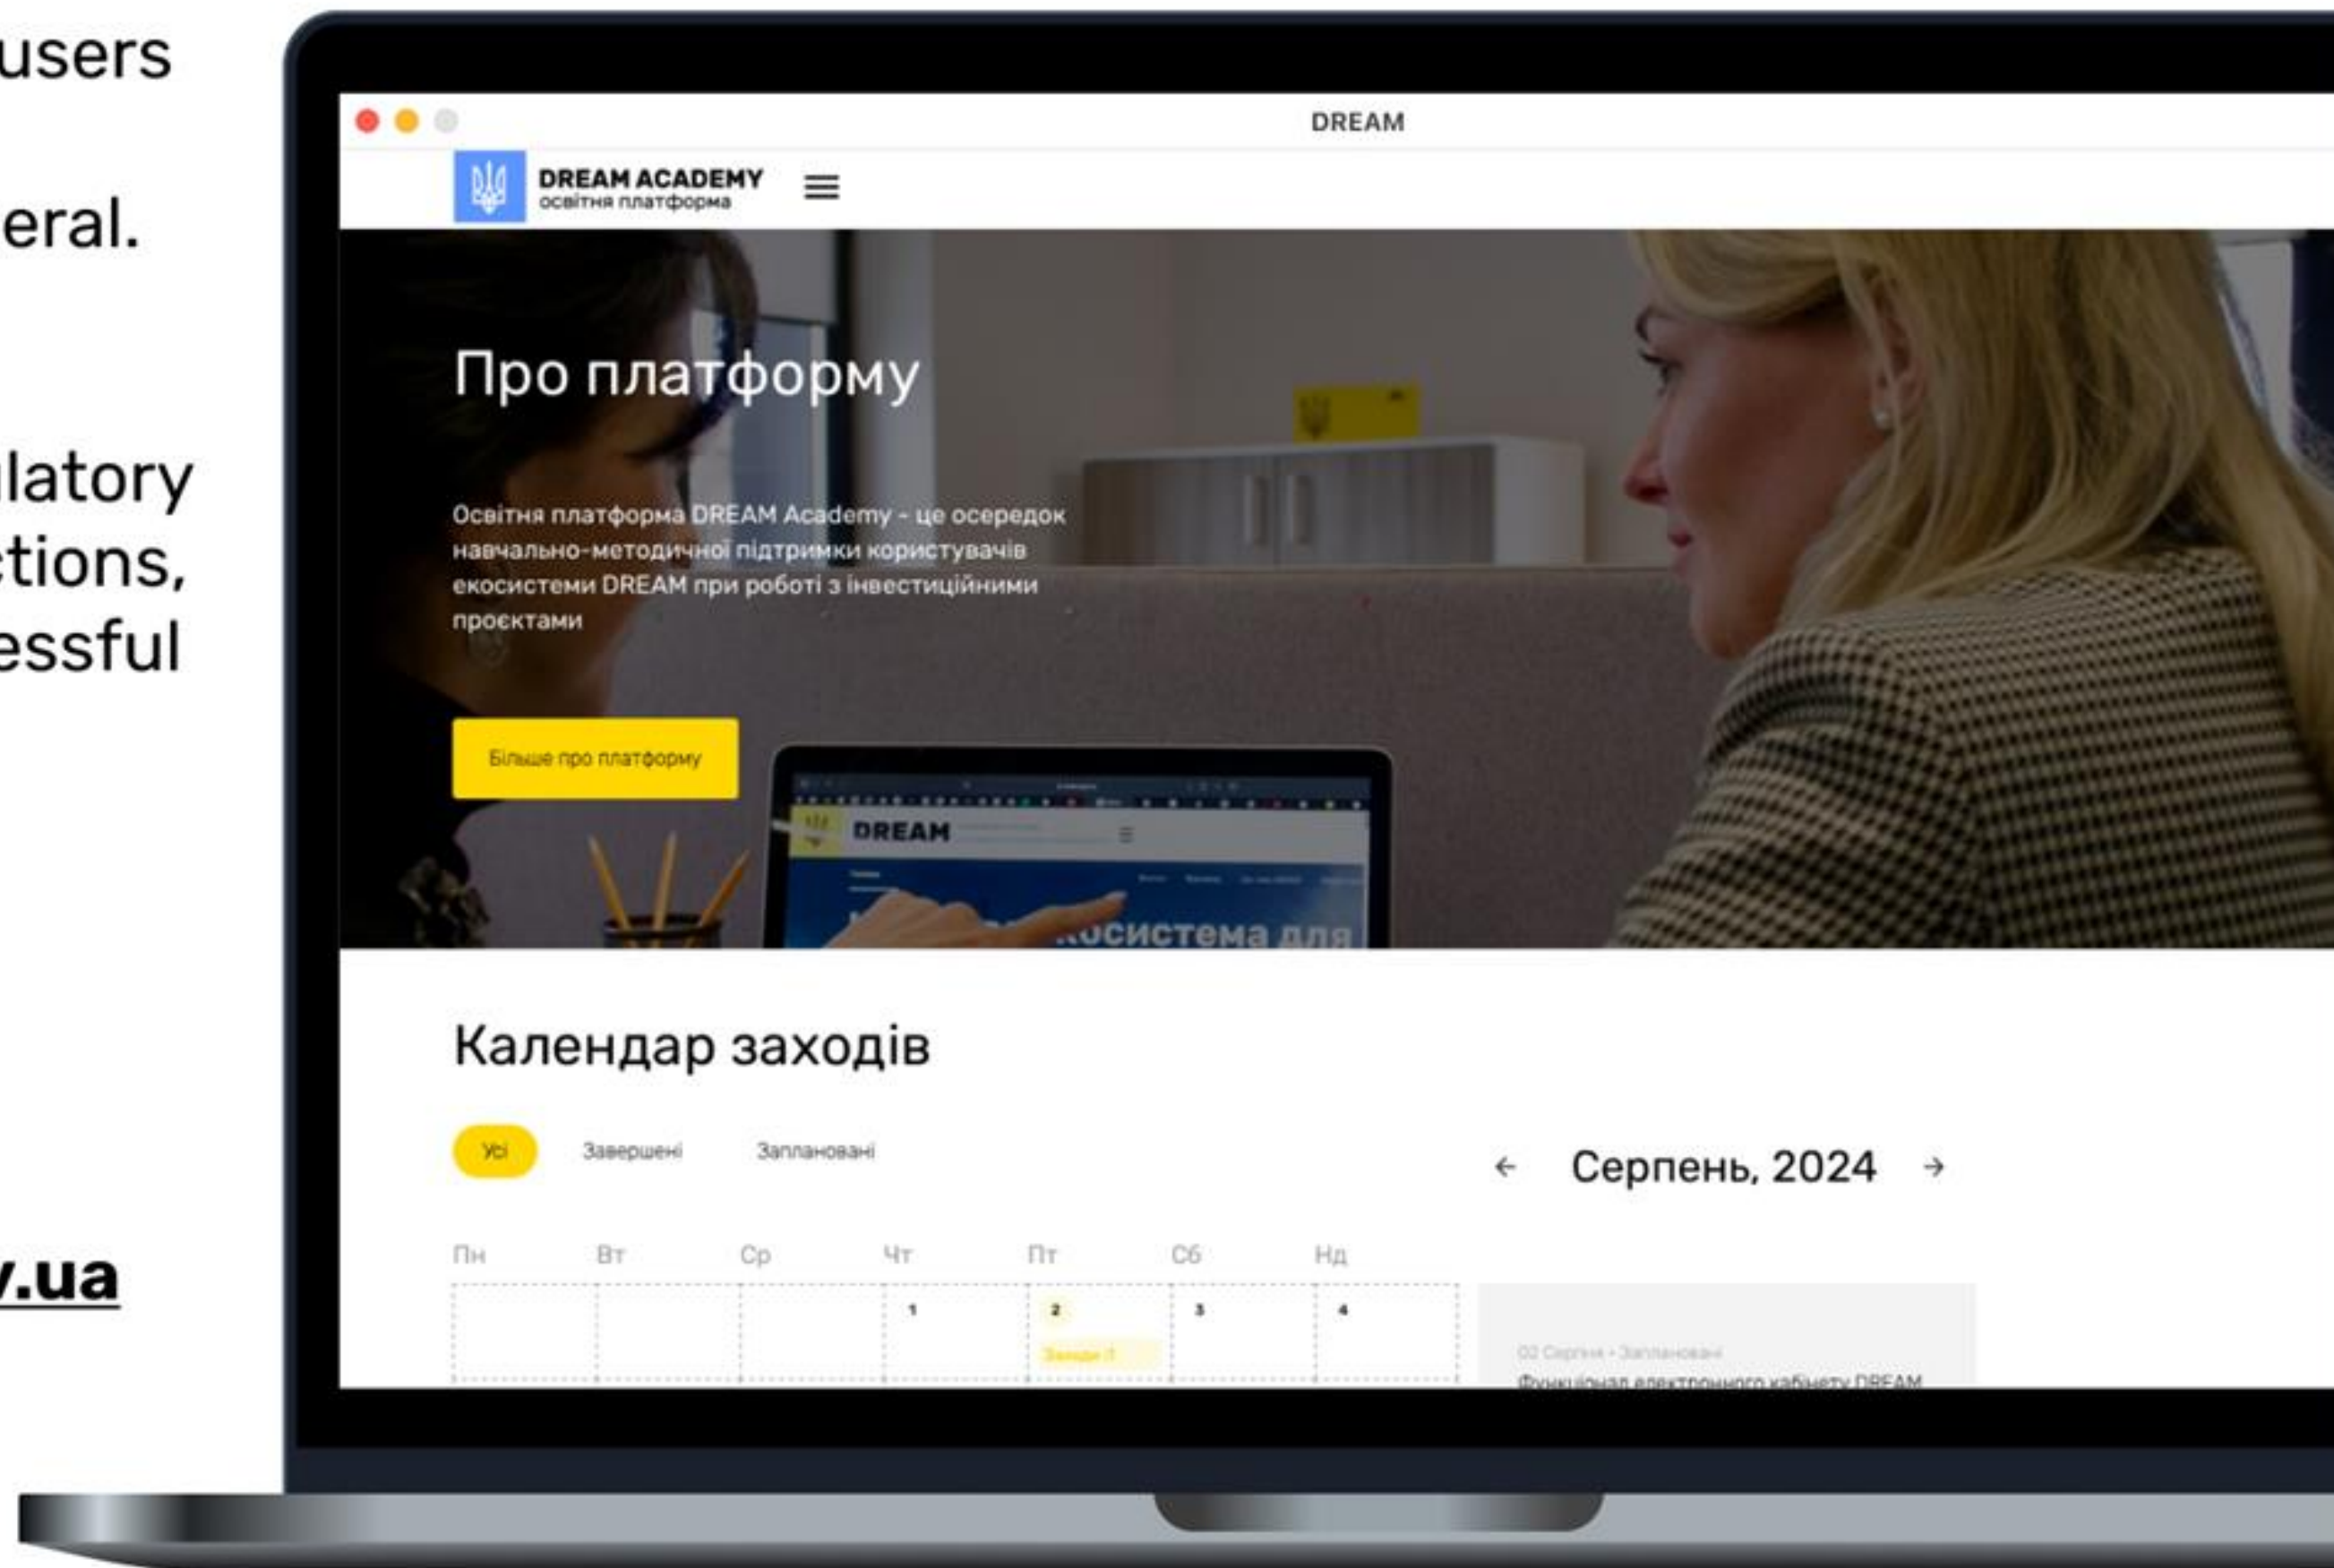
users

eral.

latory
tions,
essful

y.ua

DREAM

DREAM ACADEMY
освітня платформа

Про платформу

Освітня платформа DREAM Academy - це осередок навчально-методичної підтримки користувачів екосистеми DREAM при роботі з інвестиційними проєктами

Більше про платформу

DREAM

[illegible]осистема для

Календар заходів

Усі

Завершені

Заплановані

Серпень, 2024

| Пн | Вт | Ср | Чт | Пт | Сб | Нд |
|---|---|---|---|---|---|---|
| | | | 1 | 2 Заходи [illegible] | 3 | 4 |

02 Серпня • Заплановані

Функціонал електронного кабінету DREAM